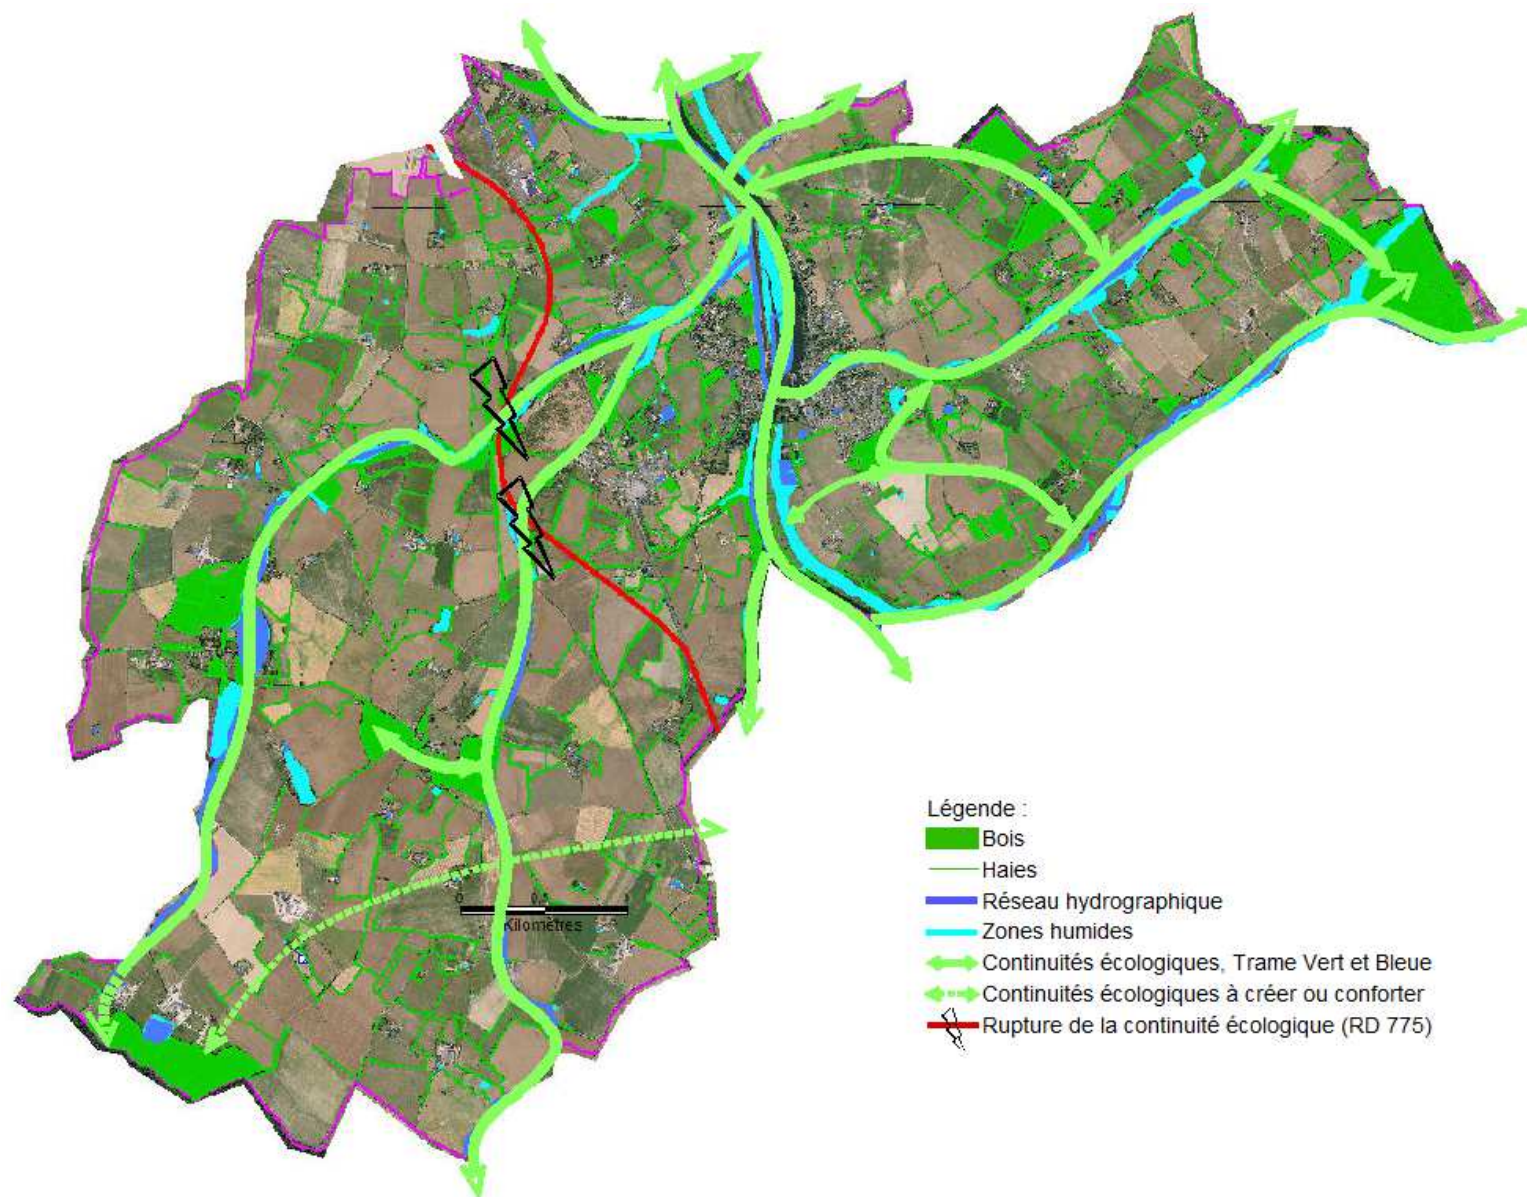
0 0,5 1
Kilomètres

Légende :
Bois
Haies
Réseau hydrographique
Zones humides
Continuités écologiques, Trame Vert et Bleue
Continuités écologiques à créer ou conforter
Rupture de la continuité écologique (RD 775)